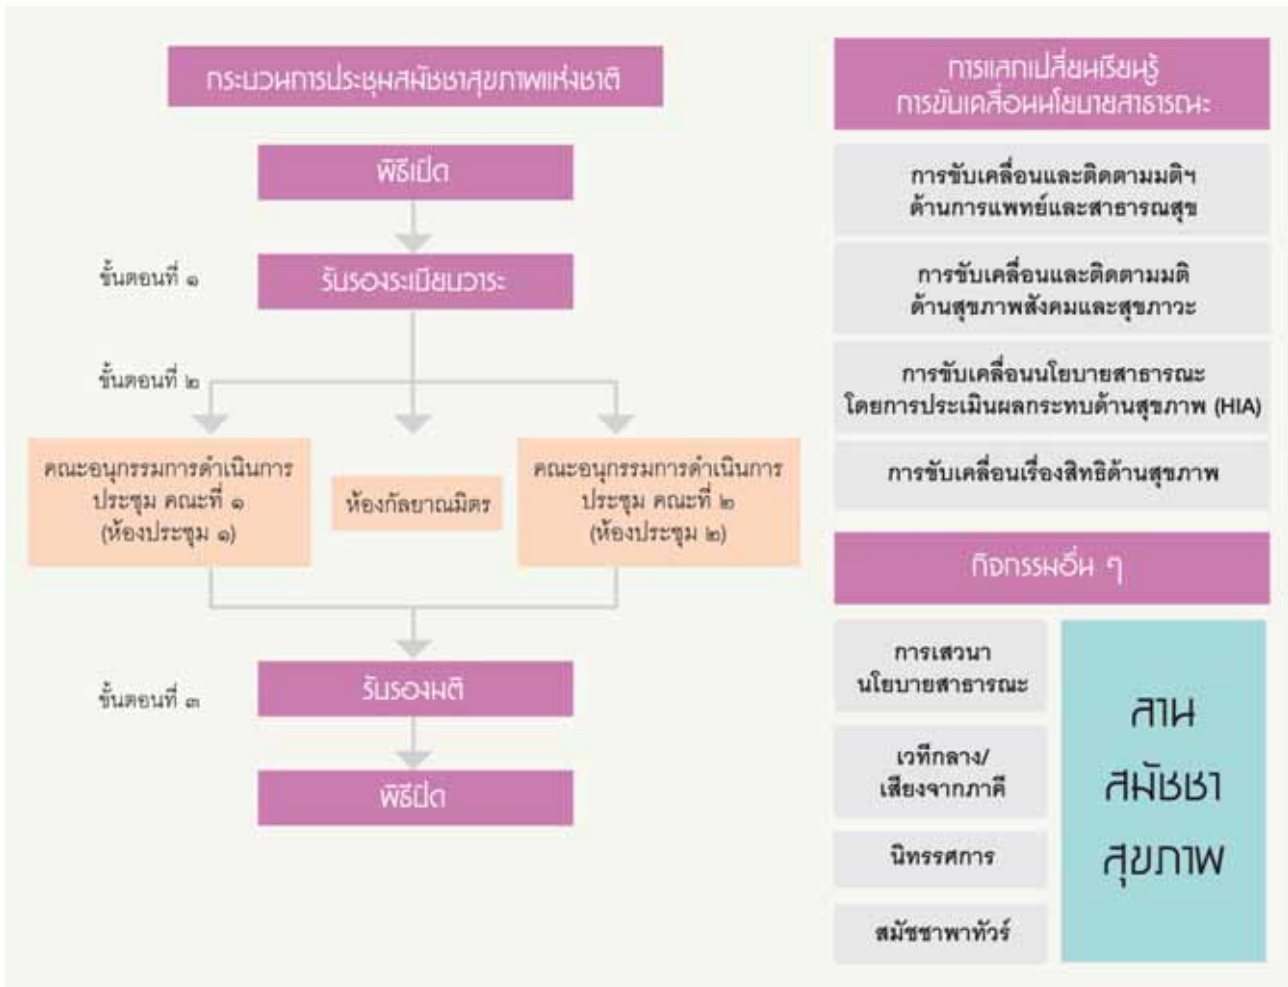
กระบวนการประชุมสมัชชาสุขภาพแห่งชาติ

พิธีเปิด

ขั้นตอนที่ ๑

รับรองระเบียบวาระ

ขั้นตอนที่ ๒

คณะอนุกรรมการดำเนินการประชุม คณะที่ ๑ (ห้องประชุม ๑)

ห้องกัลยาณมิตร

คณะอนุกรรมการดำเนินการประชุม คณะที่ ๒ (ห้องประชุม ๒)

ขั้นตอนที่ ๓

รับรองมติ

พิธีปิด

การแลกเปลี่ยนเรียนรู้ การขับเคลื่อนนโยบายสาธารณะ

การขับเคลื่อนและติดตามมติฯ ด้านการแพทย์และสาธารณสุข

การขับเคลื่อนและติดตามมติ ด้านสุขภาพสังคมและสุขภาวะ

การขับเคลื่อนนโยบายสาธารณะ โดยการประเมินผลกระทบด้านสุขภาพ (HIA)

การขับเคลื่อนเรื่องสิทธิด้านสุขภาพ

กิจกรรมอื่น ๆ

การเสวนา นโยบายสาธารณะ

เวทีกลาง/ เสียงจากภาคี

นิทรรศการ

สมัชชาพาทัวร์

ลาน สมัชชา สุขภาพ